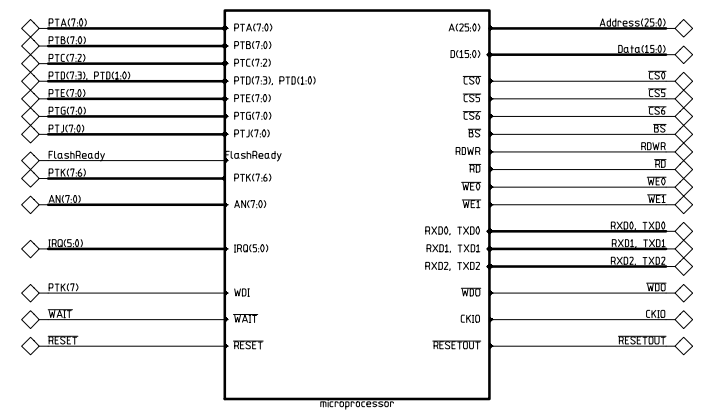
PTA(7:0)
PTB(7:0)
PTC(7:2)
PTD(7:3), PTD(1:0)
PTE(7:0)
PTG(7:0)
PTJ(7:0)
FlashReady
PTK(7:6)
AN(7:0)
IRQ(5:0)
PTK(7)
$\overline{WAIT}$
$\overline{RESET}$

PTA(7:0)
PTB(7:0)
PTC(7:2)
PTD(7:3), PTD(1:0)
PTE(7:0)
PTG(7:0)
PTJ(7:0)
FlashReady
PTK(7:6)
AN(7:0)
IRQ(5:0)
WDI
$\overline{WAIT}$
$\overline{RESET}$

A(25:0)
D(15:0)
$\overline{CS0}$
$\overline{CS5}$
$\overline{CS6}$
$\overline{BS}$
RDWR
$\overline{RD}$
$\overline{WE0}$
$\overline{WE1}$
RXD0, TXD0
RXD1, TXD1
RXD2, TXD2
$\overline{WDO}$
CKIO
$\overline{RESETOUT}$

Address(25:0)
Data(15:0)
$\overline{CS0}$
$\overline{CS5}$
$\overline{CS6}$
$\overline{BS}$
RDWR
$\overline{RD}$
$\overline{WE0}$
$\overline{WE1}$
RXD0, TXD0
RXD1, TXD1
RXD2, TXD2
$\overline{WDO}$
CKIO
$\overline{RESETOUT}$

microprocessor